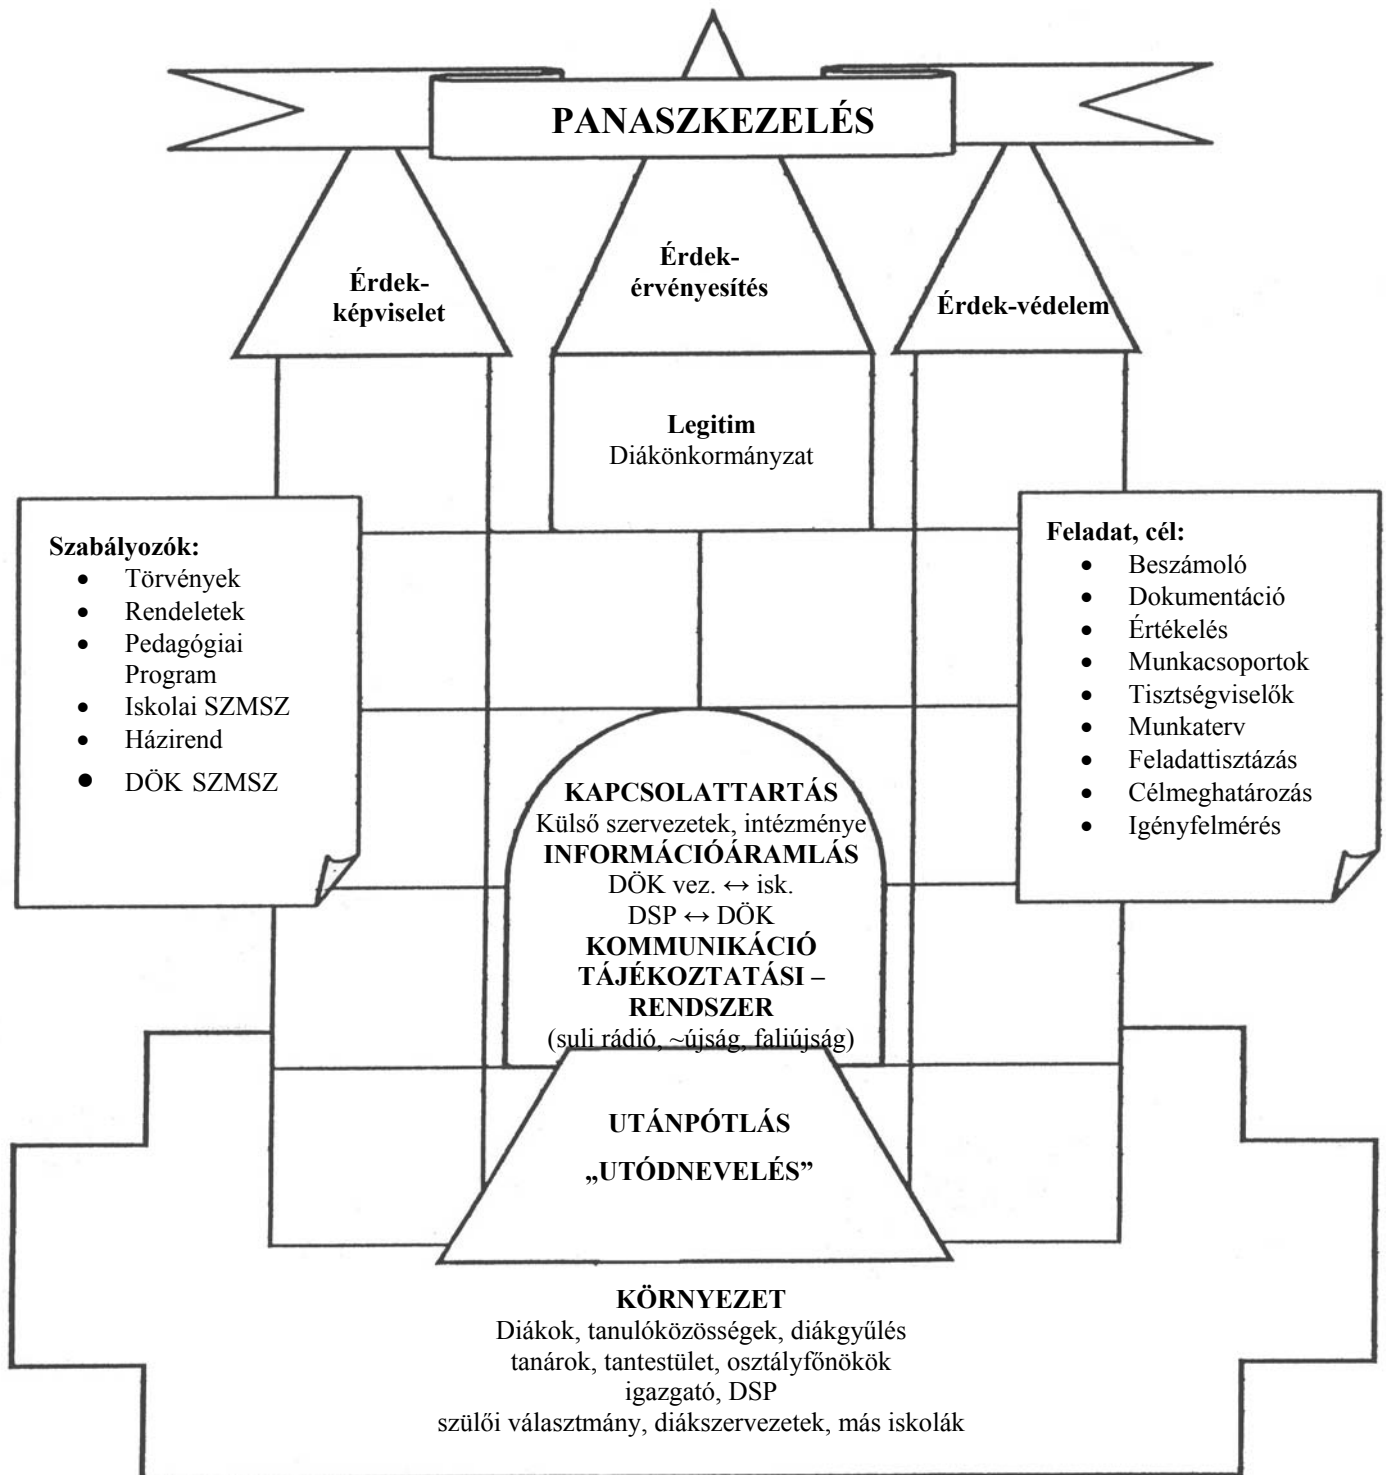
PANASZKEZELÉS

Érdek-képviselet

Érdek-érvényesítés

Érdek-védelem

Legitim
Diákönkormányzat

Szabályozók:
- Törvények
- Rendeletek
- Pedagógiai Program
- Iskolai SZMSZ
- Házirend
- DÖK SZMSZ

Feladat, cél:
- Beszámoló
- Dokumentáció
- Értékelés
- Munkacsoportok
- Tisztségviselők
- Munkaterv
- Feladattisztázás
- Célmeghatározás
- Igényfelmérés

KAPCSOLATTARTÁS
Külső szervezetek, intézménye
INFORMÁCIÓÁRAMLÁS
DÖK vez. $\leftrightarrow$ isk.
DSP $\leftrightarrow$ DÖK
KOMMUNIKÁCIÓ
TÁJÉKOZTATÁSI – RENDSZER
(suli rádió, ~újság, faliújság)

UTÁNPÓTLÁS
„UTÓDNEVELÉS"

KÖRNYEZET
Diákok, tanulóközösségek, diákgyűlés
tanárok, tantestület, osztályfőnökök
igazgató, DSP
szülői választmány, diákszervezetek, más iskolák